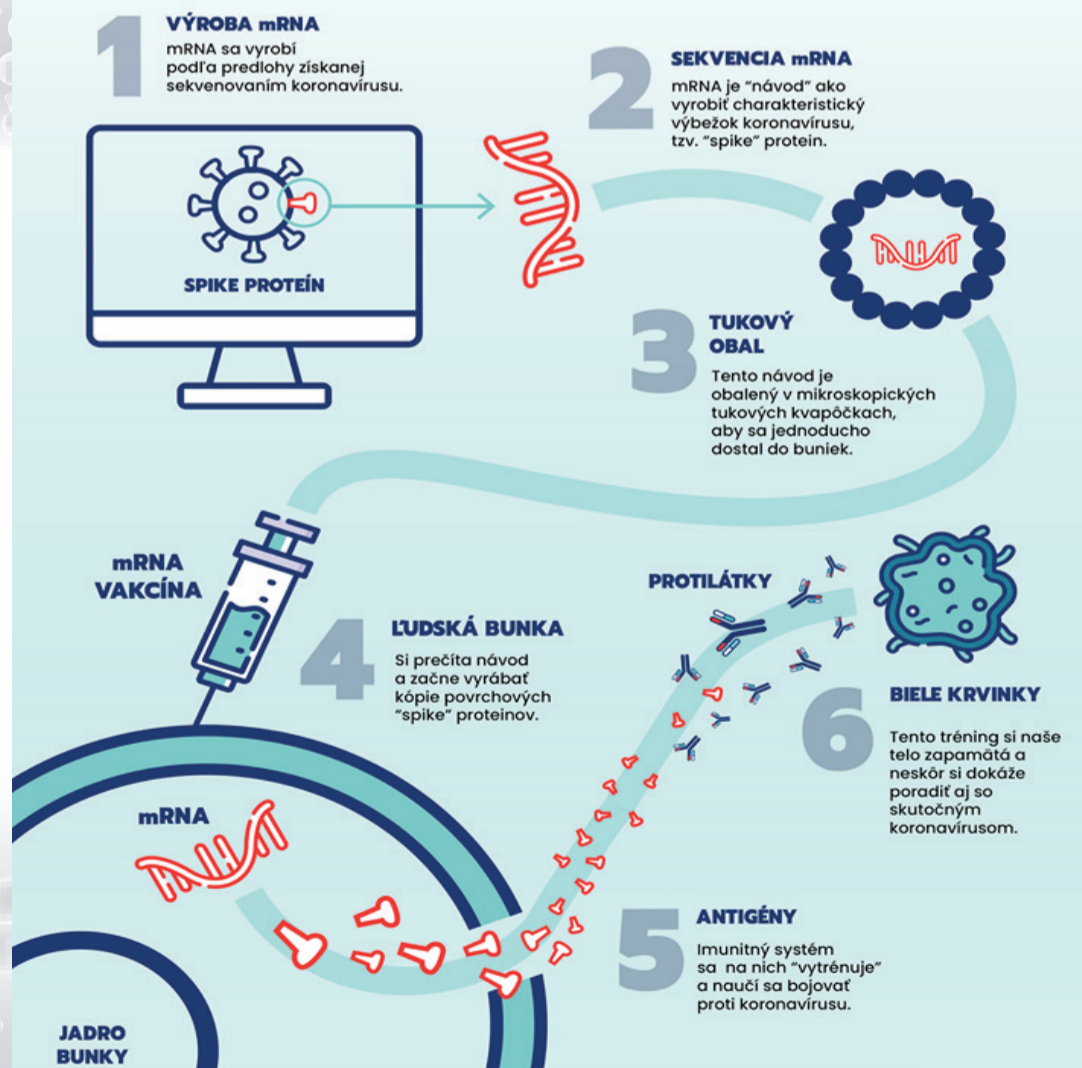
1

VÝROBA mRNA

mRNA sa vyrobí podľa predlohy získanej sekvenovaním koronavírusu.

SPIKE PROTEÍN

2

SEKVENCIA mRNA

mRNA je "návod" ako vyrobiť charakteristický výbežok koronavírusu, tzv. "spike" protein.

3

TUKOVÝ OBAL

Tento návod je obalený v mikroskopických tukových kvapôčkach, aby sa jednoducho dostal do buniek.

mRNA VAKCÍNA

4

ĽUDSKÁ BUNKA

Si prečíta návod a začne vyrábať kópie povrchových "spike" proteinov.

PROTILÁTKY

6

BIELE KRVINKY

Tento tréning si naše telo zapamätá a neskôr si dokáže poradiť aj so skutočným koronavírusom.

mRNA

5

ANTIGÉNY

Imunitný systém sa na nich "vytrénuje" a naučí sa bojovať proti koronavírusu.

JADRO BUNKY